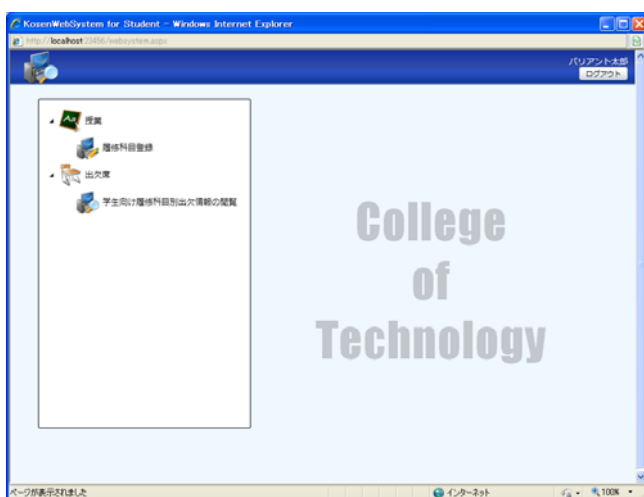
KosenWebSystem for Student - Windows Internet Explorer

http://localhost:23456/websystem.aspx

バリアント太郎
ログアウト

授業
履修科目登録
出欠席
学生向け履修科目別出欠情報の閲覧

College
of
Technology

ページが表示されました
インターネット
100%